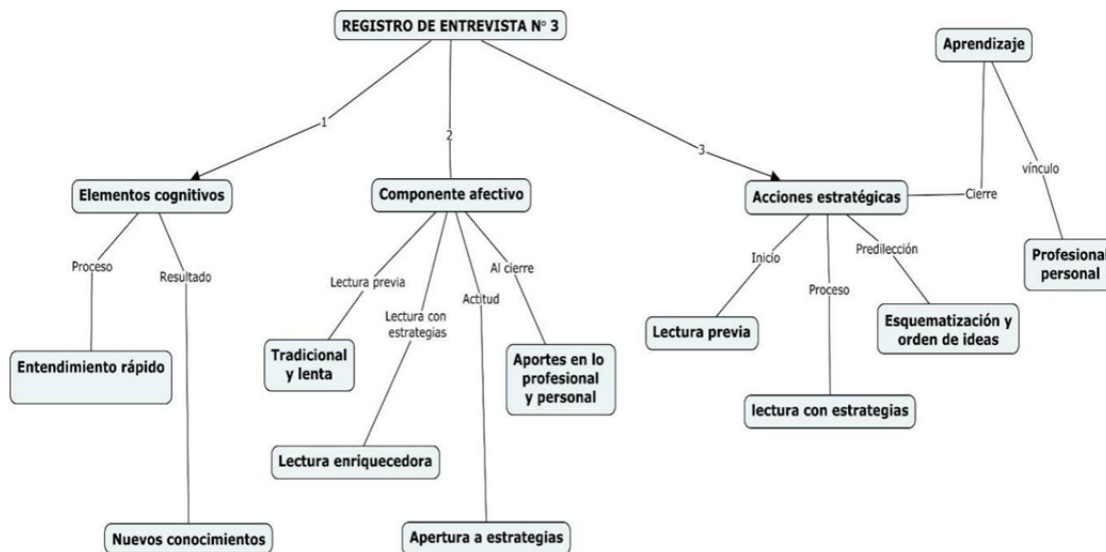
REGISTRO DE ENTREVISTA N° 3

1
Elementos cognitivos
Proceso
Entendimiento rápido
Resultado
Nuevos conocimientos

2
Componente afectivo
Lectura previa
Tradicional y lenta
Lectura con estrategias
Lectura enriquecedora
Actitud
Apertura a estrategias
Al cierre
Aportes en lo profesional y personal

3
Acciones estratégicas
Inicio
Lectura previa
Proceso
lectura con estrategias
Predilección
Esquematización y orden de ideas
Cierre
Aprendizaje
vínculo
Profesional personal